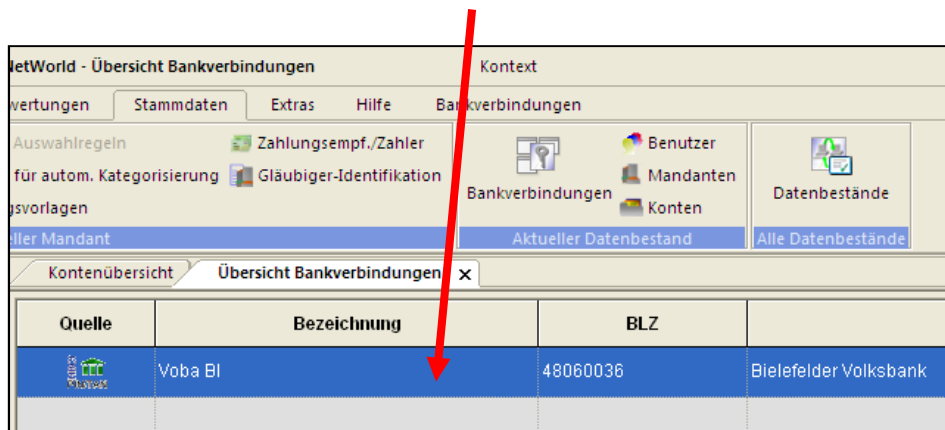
letWorld - Übersicht Bankverbindungen

Kontext

wertungen | Stammdaten | Extras | Hilfe | Bankverbindungen

Auswahlregeln
für autom. Kategorisierung
gsvorlagen
eller Mandant

Zahlungsempf./Zahler
Gläubiger-Identifikation

Bankverbindungen

Benutzer
Mandanten
Konten

Aktueller Datenbestand

Datenbestände

Alle Datenbestände

Kontenübersicht | Übersicht Bankverbindungen ×

| Quelle | Bezeichnung | BLZ | |
|---|---|---|---|
| | Voba BI | 48060036 | Bielefelder Volksbank |
| | | | |